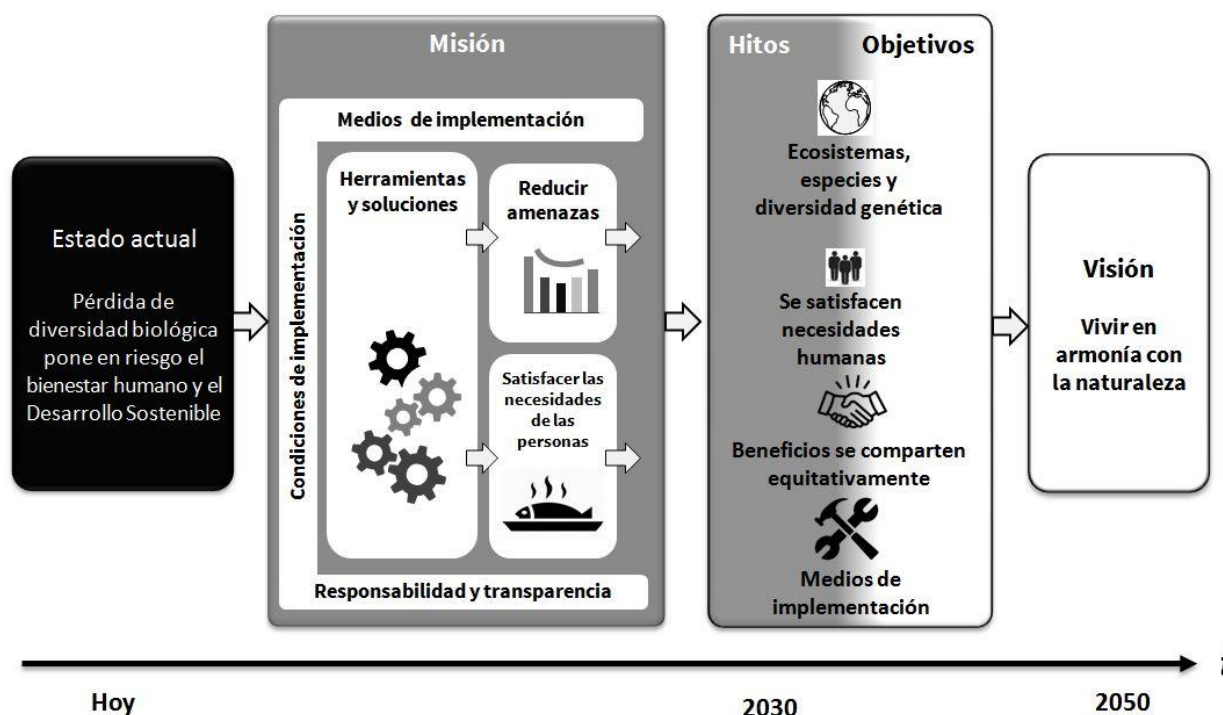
Estado actual

Pérdida de diversidad biológica pone en riesgo el bienestar humano y el Desarrollo Sostenible

Misión

Medios de implementación

Condiciones de implementación

Herramientas y soluciones

Reducir amenazas

Satisfacer las necesidades de las personas

Responsabilidad y transparencia

Hitos

Objetivos

Ecosistemas, especies y diversidad genética

Se satisfacen necesidades humanas

Beneficios se comparten equitativamente

Medios de implementación

Visión

Vivir en armonía con la naturaleza

Hoy

2030

2050